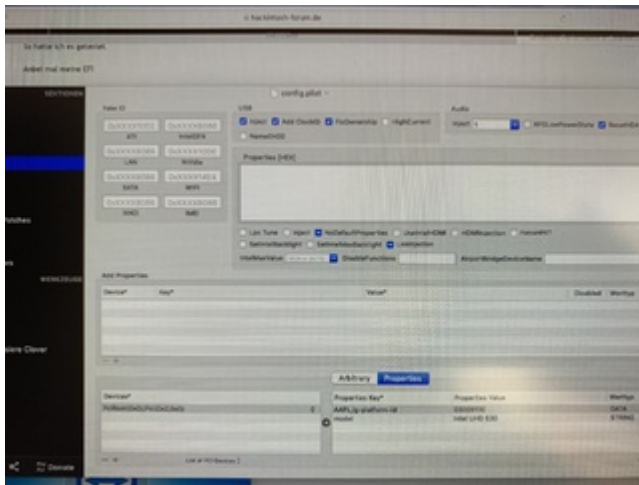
c.hackintosh-forum.de

So hatte ich es geändert

Anbei mal meine EFI

SEKTIONEN

config.plist

Fake ID

0xXXXXXXXX 0xXXXXXXXX

ATI IntelGFX

0xXXXXXXXX 0xXXXXXXXX

LAN NVidia

0xXXXXXXXX 0xXXXXXXXX

SATA WIFI

0xXXXXXXXX 0xXXXXXXXX

XHCI IMEI

USB

Inject Add ClockID FixOwnership HighCurrent

NameEH00

Audio

Inject 1 AFGLowPowerState ResetHDA

Properties (HEX)

Lan Tune Inject NoDefaultProperties UseIntelHDMI HDMIInjection FakeIntelPCT

SetIntelBacklight SetIntelMaxBacklight LANInjection

IntelMaxValue DisableFunctions AirportBridgeDeviceName

Pfades

WERKZEUGE

Add Properties

Device* Key* Value* Disabled ValueType

Clover

Arbitrary Properties

Devices* Properties Key* Properties Value ValueType

PciRoot(0x0)/Pci(0x2,0x0) AAPL,ig-platform-id 0300917C DATA

model Intel UHD 630 STRING

List of PCI Devices

Donate